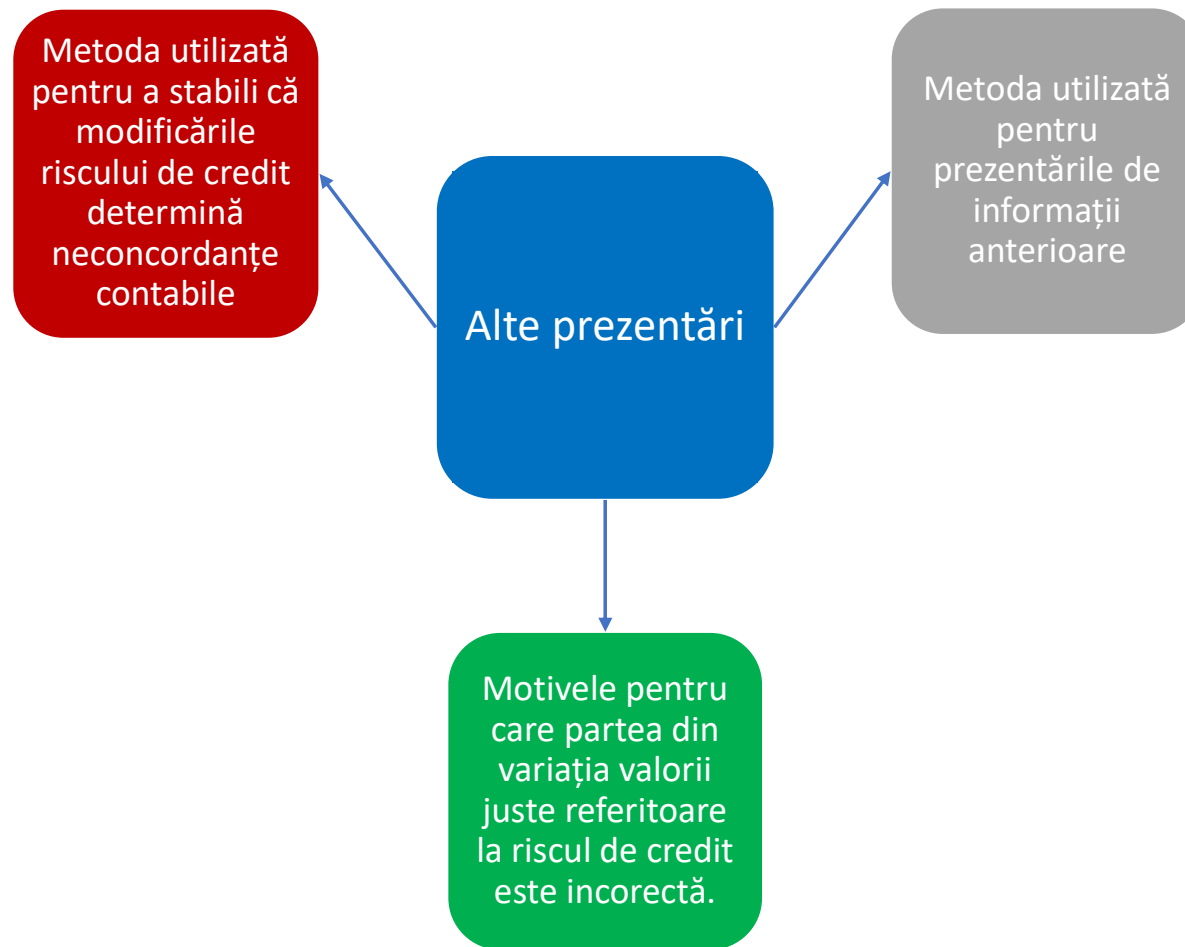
Metoda utilizată pentru a stabili că modificările riscului de credit determină neconcordanțe contabile

Metoda utilizată pentru prezentările de informații anterioare

Alte prezentări

Motivele pentru care partea din variația valorii juste referitoare la riscul de credit este incorectă.